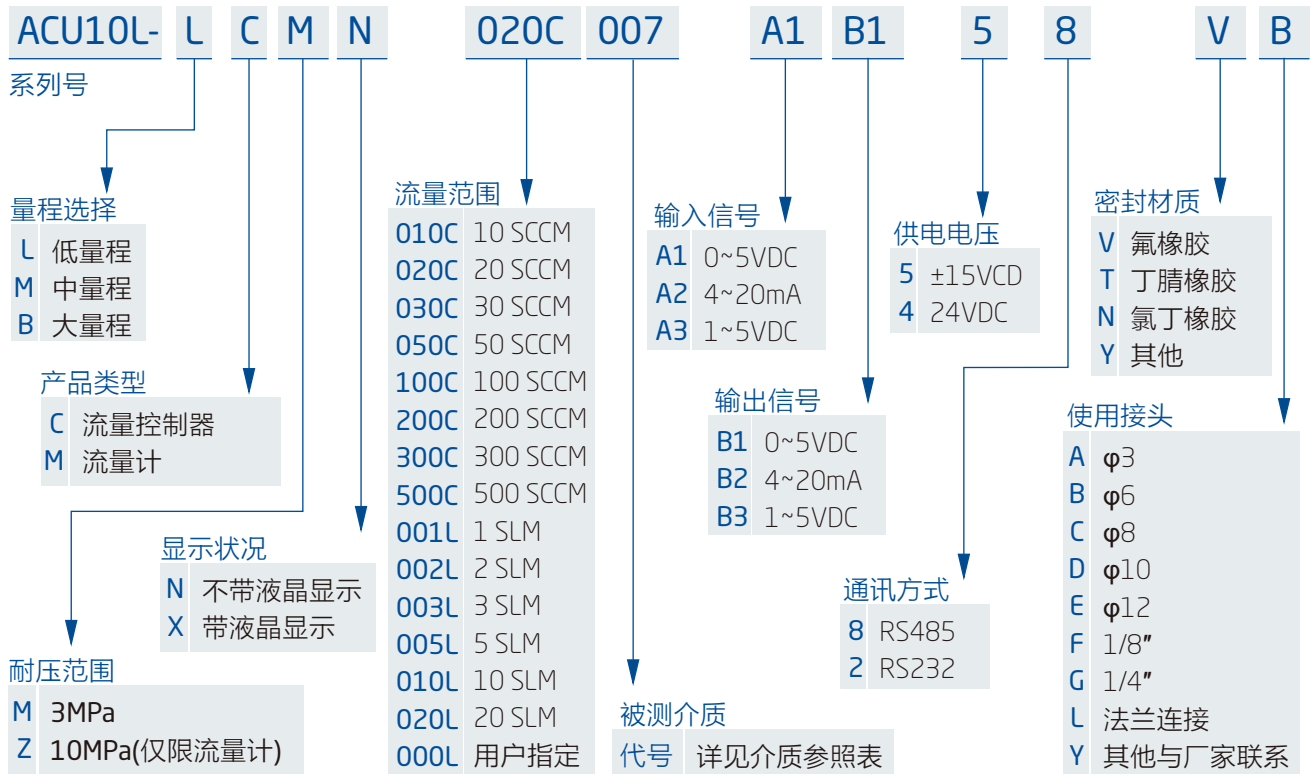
ACU10L- L C M N 020C 007 A1 B1 5 8 V B

系列号

量程选择

| L | 低量程 |
|---|---|
| M | 中量程 |
| B | 大量程 |

产品类型

| C | 流量控制器 |
|---|---|
| M | 流量计 |

显示状况

| N | 不带液晶显示 |
|---|---|
| X | 带液晶显示 |

耐压范围

| M | 3MPa |
|---|---|
| Z | 10MPa(仅限流量计) |

流量范围

| 010C | 10 SCCM |
|---|---|
| 020C | 20 SCCM |
| 030C | 30 SCCM |
| 050C | 50 SCCM |
| 100C | 100 SCCM |
| 200C | 200 SCCM |
| 300C | 300 SCCM |
| 500C | 500 SCCM |
| 001L | 1 SLM |
| 002L | 2 SLM |
| 003L | 3 SLM |
| 005L | 5 SLM |
| 010L | 10 SLM |
| 020L | 20 SLM |
| 000L | 用户指定 |

被测介质

| 代号 | 详见介质参照表 |
|---|---|

输入信号

| A1 | 0~5VDC |
|---|---|
| A2 | 4~20mA |
| A3 | 1~5VDC |

输出信号

| B1 | 0~5VDC |
|---|---|
| B2 | 4~20mA |
| B3 | 1~5VDC |

供电电压

| 5 | ±15VCD |
|---|---|
| 4 | 24VDC |

通讯方式

| 8 | RS485 |
|---|---|
| 2 | RS232 |

密封材质

| V | 氟橡胶 |
|---|---|
| T | 丁腈橡胶 |
| N | 氯丁橡胶 |
| Y | 其他 |

使用接头

| A | φ3 |
|---|---|
| B | φ6 |
| C | φ8 |
| D | φ10 |
| E | φ12 |
| F | 1/8″ |
| G | 1/4″ |
| L | 法兰连接 |
| Y | 其他与厂家联系 |